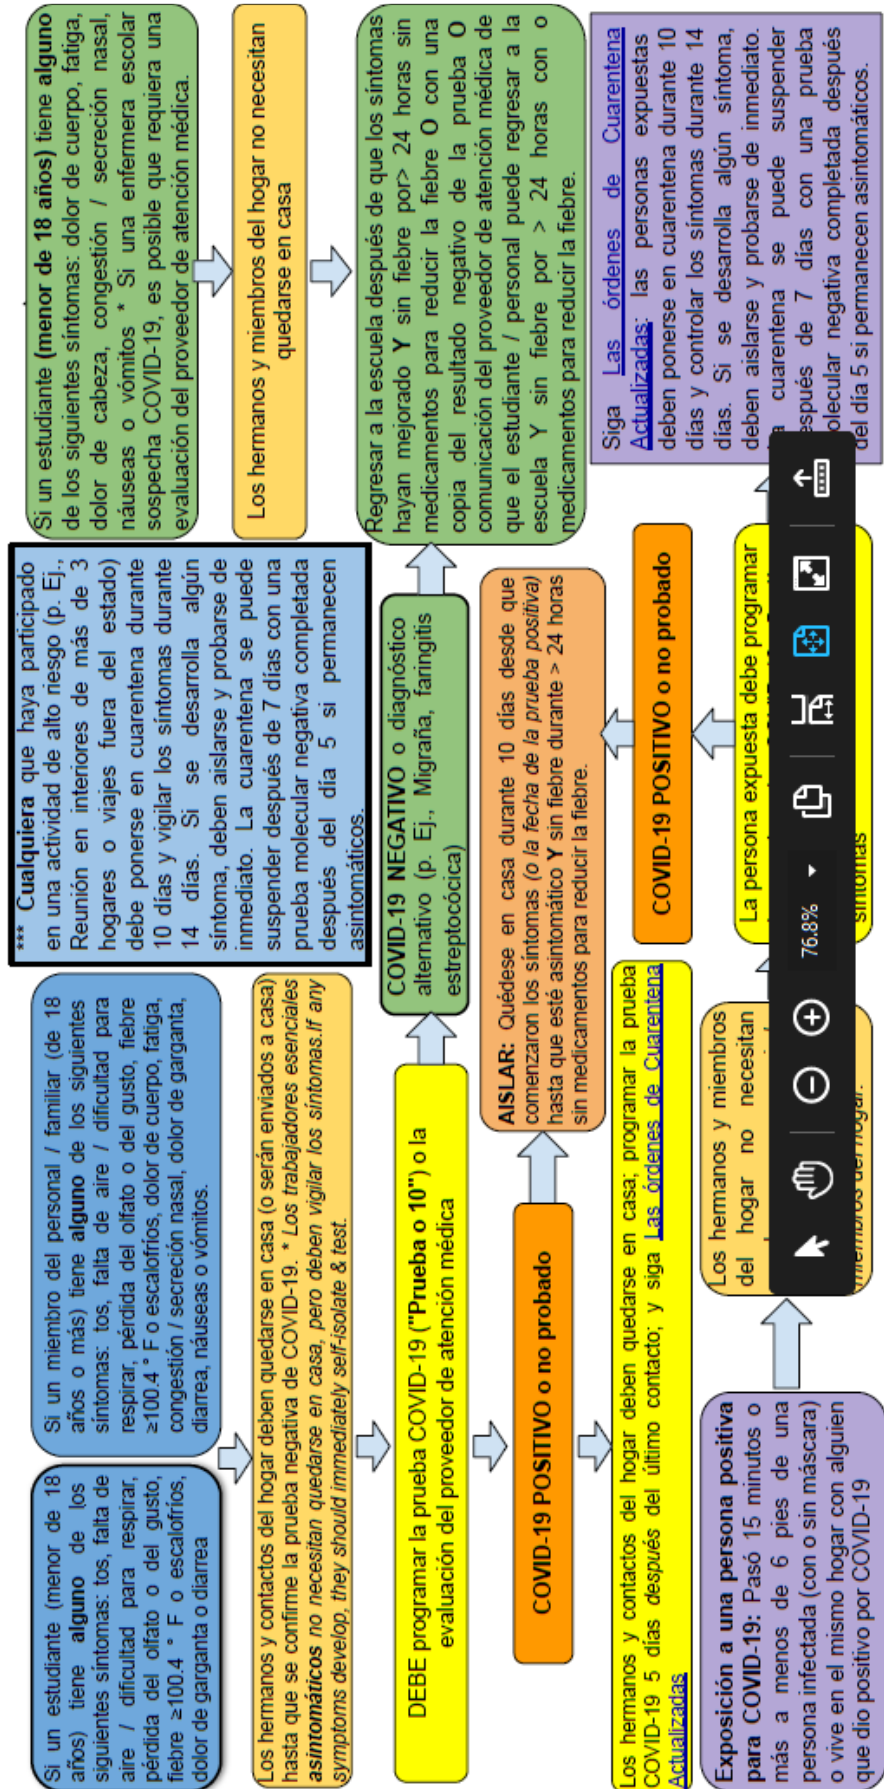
Si un estudiante (menor de 18 años) tiene **alguno** de los siguientes síntomas: tos, falta de aire / dificultad para respirar, pérdida del olfato o del gusto, fiebre ≥100.4 ° F o escalofríos, dolor de garganta o diarrea

Si un miembro del personal / familiar (de 18 años o más) tiene **alguno** de los siguientes síntomas: tos, falta de aire / dificultad para respirar, pérdida del olfato o del gusto, fiebre ≥100.4 ° F o escalofríos, dolor de cuerpo, fatiga, congestión / secreción nasal, dolor de garganta, diarrea, náuseas o vómitos.

Los hermanos y contactos del hogar deben quedarse en casa (o serán enviados a casa) hasta que se confirme la prueba negativa de COVID-19. * *Los trabajadores esenciales **asintomáticos** no necesitan quedarse en casa, pero deben vigilar los síntomas.If any symptoms develop, they should immediately self-isolate & test.*

DEBE programar la prueba COVID-19 (**"Prueba o 10"**) o la evaluación del proveedor de atención médica

**COVID-19 POSITIVO o no probado**

Los hermanos y contactos del hogar deben quedarse en casa; programar la prueba COVID-19 5 días *después* del último contacto; y siga Las órdenes de Cuarentena Actualizadas

**Exposición a una persona positiva para COVID-19:** Pasó 15 minutos o más a menos de 6 pies de una persona infectada (con o sin máscara) o vive en el mismo hogar con alguien que dio positivo por COVID-19

*** **Cualquiera** que haya participado en una actividad de alto riesgo (p. Ej., Reunión en interiores de más de 3 hogares o viajes fuera del estado) debe ponerse en cuarentena durante 10 días y vigilar los síntomas durante 14 días. Si se desarrolla algún síntoma, deben aislarse y probarse de inmediato. La cuarentena se puede suspender después de 7 días con una prueba molecular negativa completada después del día 5 si permanecen asintomáticos.

**COVID-19 NEGATIVO** o diagnóstico alternativo (p. Ej., Migraña, faringitis estreptocócica)

**AISLAR:** Quédese en casa durante 10 días desde que comenzaron los síntomas (*o la fecha de la prueba positiva*) hasta que esté asintomático **Y** sin fiebre durante > 24 horas sin medicamentos para reducir la fiebre.

**COVID-19 POSITIVO o no probado**

Los hermanos y miembros del hogar no necesitan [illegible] miembros del hogar.

La persona expuesta debe programar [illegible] síntomas

Si un estudiante **(menor de 18 años)** tiene **alguno** de los siguientes síntomas: dolor de cuerpo, fatiga, dolor de cabeza, congestión / secreción nasal, náuseas o vómitos * Si una enfermera escolar sospecha COVID-19, es posible que requiera una evaluación del proveedor de atención médica.

Los hermanos y miembros del hogar no necesitan quedarse en casa

Regresar a la escuela después de que los síntomas hayan mejorado **Y** sin fiebre por> 24 horas sin medicamentos para reducir la fiebre **O** con una copia del resultado negativo de la prueba **O** comunicación del proveedor de atención médica de que el estudiante / personal puede regresar a la escuela Y sin fiebre por > 24 horas con o medicamentos para reducir la fiebre.

Siga Las órdenes de Cuarentena Actualizadas: las personas expuestas deben ponerse en cuarentena durante 10 días y controlar los síntomas durante 14 días. Si se desarrolla algún síntoma, deben aislarse y probarse de inmediato. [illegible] cuarentena se puede suspender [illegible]espués de 7 días con una prueba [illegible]olecular negativa completada después del día 5 si permanecen asintomáticos.

76.8%